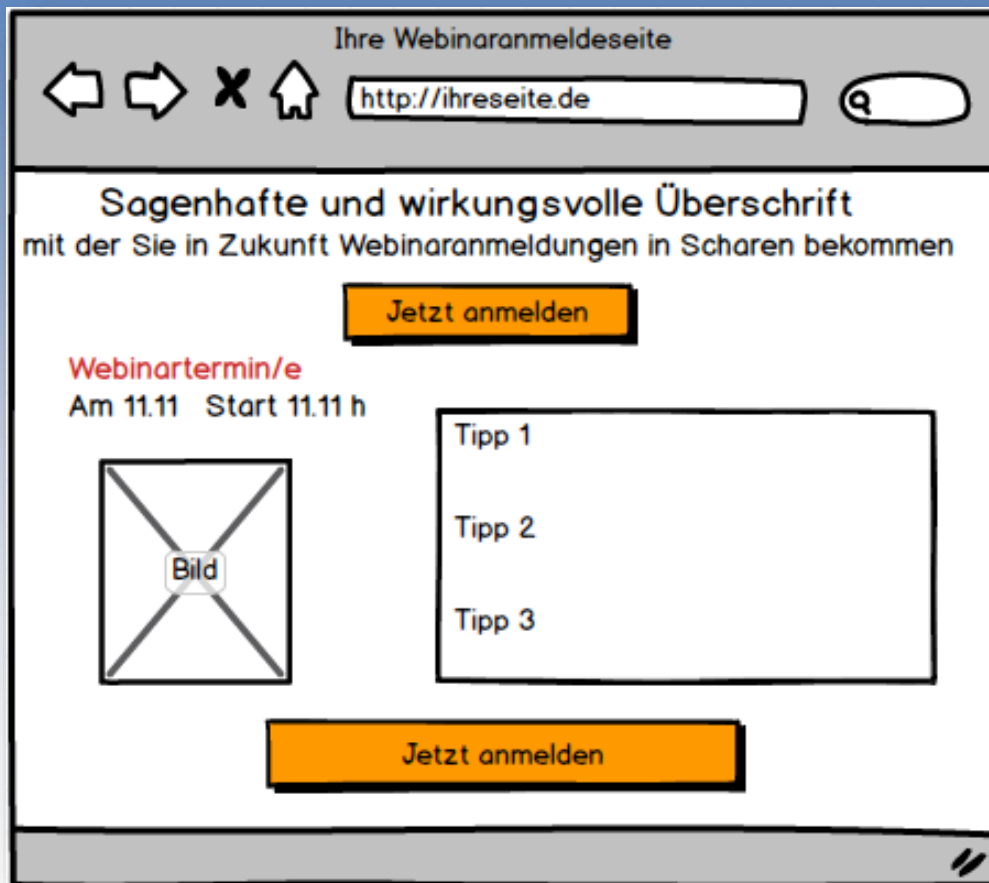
Ihre Webinaranmeldeseite

http://ihreseite.de

Sagenhafte und wirkungsvolle Überschrift
mit der Sie in Zukunft Webinaranmeldungen in Scharen bekommen

Jetzt anmelden

Webinartermin/e
Am 11.11 Start 11.11 h

Bild

Tipp 1

Tipp 2

Tipp 3

Jetzt anmelden